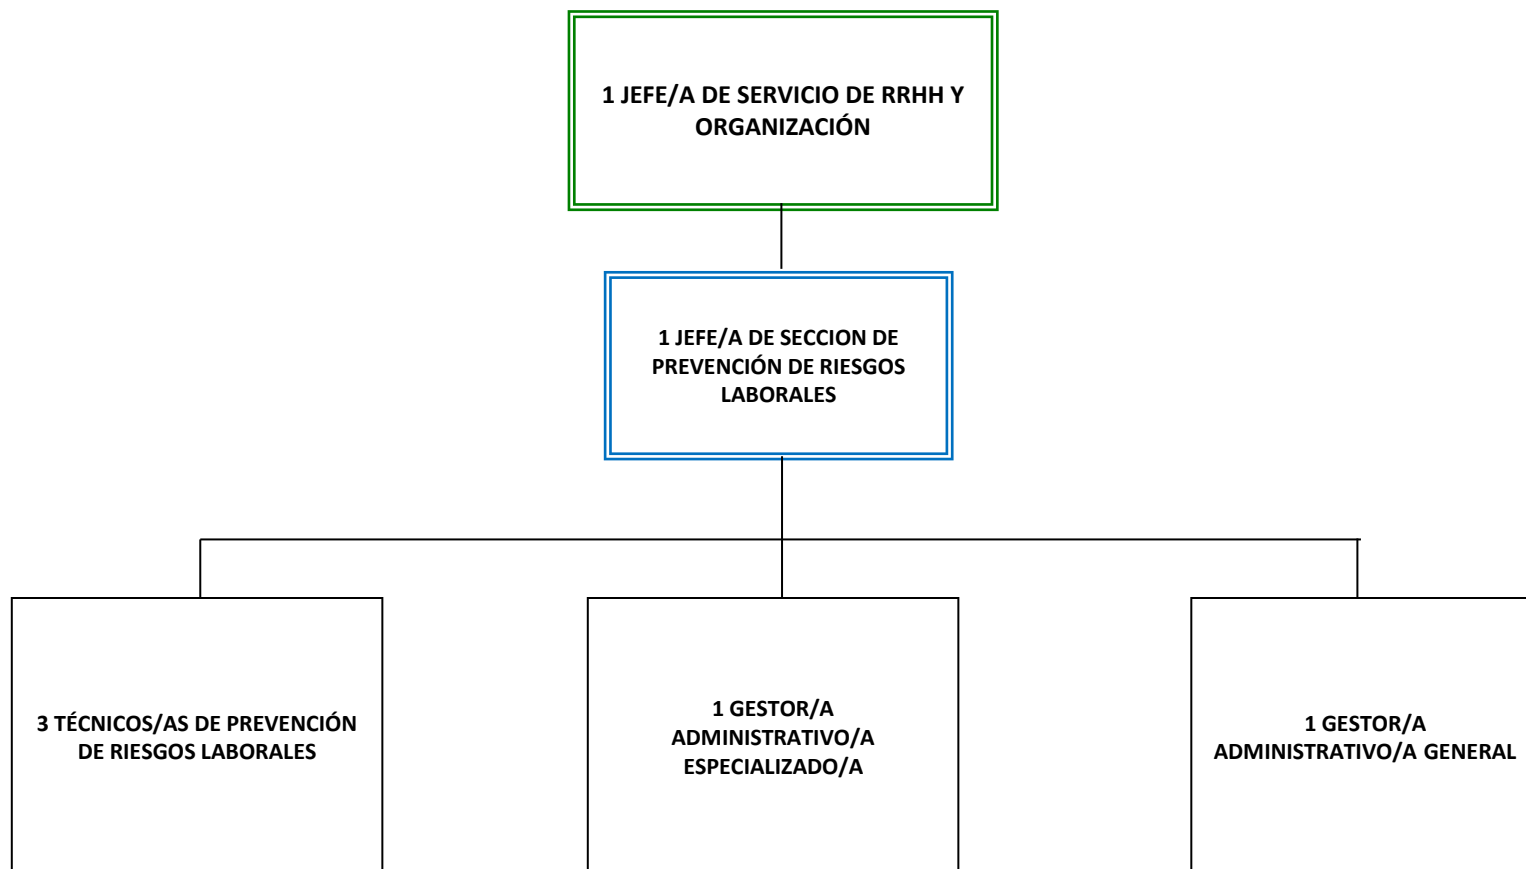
1 JEFE/A DE SERVICIO DE RRHH Y ORGANIZACIÓN

1 JEFE/A DE SECCION DE PREVENCIÓN DE RIESGOS LABORALES

3 TÉCNICOS/AS DE PREVENCIÓN DE RIESGOS LABORALES

1 GESTOR/A ADMINISTRATIVO/A ESPECIALIZADO/A

1 GESTOR/A ADMINISTRATIVO/A GENERAL